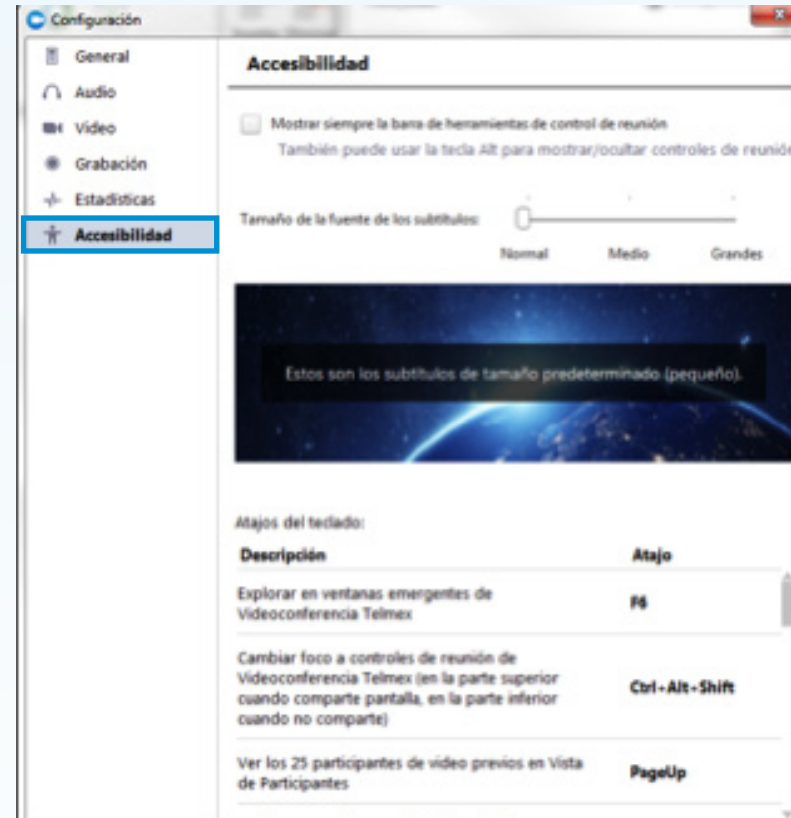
Configuración

General
Audio
Video
Grabación
Estadísticas
Accesibilidad

Accesibilidad

Mostrar siempre la barra de herramientas de control de reunión
También puede usar la tecla Alt para mostrar/ocultar controles de reunió

Tamaño de la fuente de los subtítulos:
Normal Medio Grandes

Estos son los subtítulos de tamaño predeterminado (pequeño).

Atajos del teclado:

| Descripción | Atajo |
|---|---|
| Explorar en ventanas emergentes de Videoconferencia Telmex | F6 |
| Cambiar foco a controles de reunión de Videoconferencia Telmex (en la parte superior cuando comparte pantalla, en la parte inferior cuando no comparte) | Ctrl+Alt+Shift |
| Ver los 25 participantes de video previos en Vista de Participantes | PageUp |